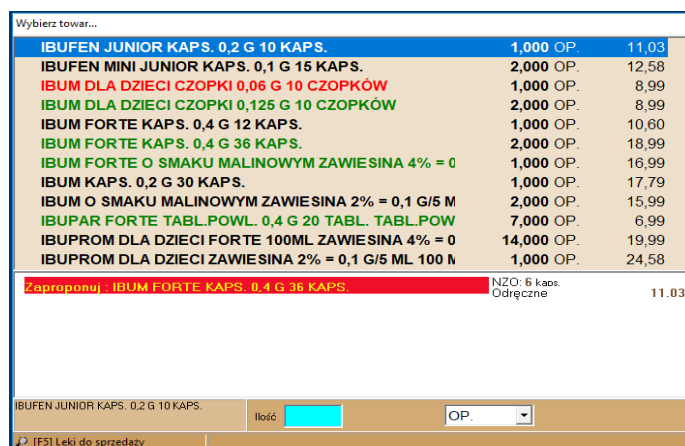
Wybierz towar...

| | | | |
|---|---|---|---|
| IBUFEN JUNIOR KAPS. 0,2 G 10 KAPS. | 1,000 | OP. | 11,03 |
| IBUFEN MINI JUNIOR KAPS. 0,1 G 15 KAPS. | 2,000 | OP. | 12,58 |
| IBUM DLA DZIECI CZOPKI 0,06 G 10 CZOPKÓW | 1,000 | OP. | 8,99 |
| IBUM DLA DZIECI CZOPKI 0,125 G 10 CZOPKÓW | 2,000 | OP. | 8,99 |
| IBUM FORTE KAPS. 0,4 G 12 KAPS. | 1,000 | OP. | 10,60 |
| IBUM FORTE KAPS. 0,4 G 36 KAPS. | 2,000 | OP. | 18,99 |
| IBUM FORTE O SMAKU MALINOWYM ZAWIESINA 4% = 0 | 1,000 | OP. | 16,99 |
| IBUM KAPS. 0,2 G 30 KAPS. | 1,000 | OP. | 17,79 |
| IBUM O SMAKU MALINOWYM ZAWIESINA 2% = 0,1 G/5 M | 2,000 | OP. | 15,99 |
| IBUPAR FORTE TABL.POWL. 0,4 G 20 TABL. TABL.POW | 7,000 | OP. | 6,99 |
| IBUPROM DLA DZIECI FORTE 100ML ZAWIESINA 4% = 0 | 14,000 | OP. | 19,99 |
| IBUPROM DLA DZIECI ZAWIESINA 2% = 0,1 G/5 ML 100 M | 1,000 | OP. | 24,58 |

Zaproponuj : IBUM FORTE KAPS. 0,4 G 36 KAPS.

NZO: 6 kaps.
Odręczne 11.03

IBUFEN JUNIOR KAPS. 0,2 G 10 KAPS.

Ilość

OP.

[F5] Leki do sprzedaży